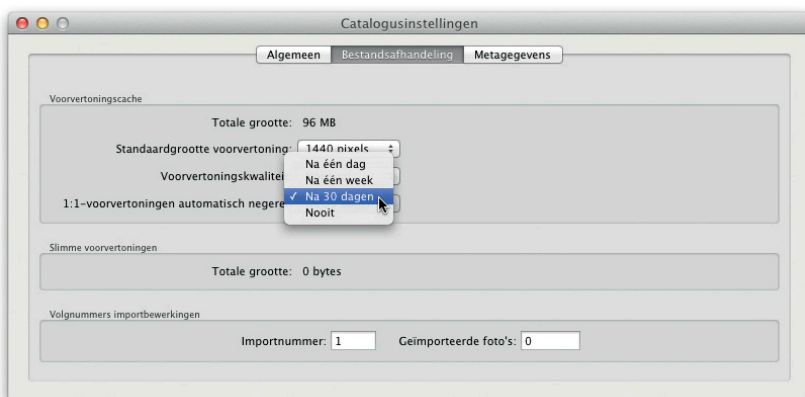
Catalogusinstellingen

Algemeen | Bestandsafhandeling | Metagegevens

Voorvertoningscache

Totale grootte: 96 MB

Standaardgrootte voorvertoning: 1440 pixels

Voorvertoningskwalitei

1:1-voorvertoningen automatisch negere

Na één dag
Na één week
✓ Na 30 dagen
Nooit

Slimme voorvertoningen

Totale grootte: 0 bytes

Volgnummers importbewerkingen

Importnummer: 1

Geïmporteerde foto's: 0